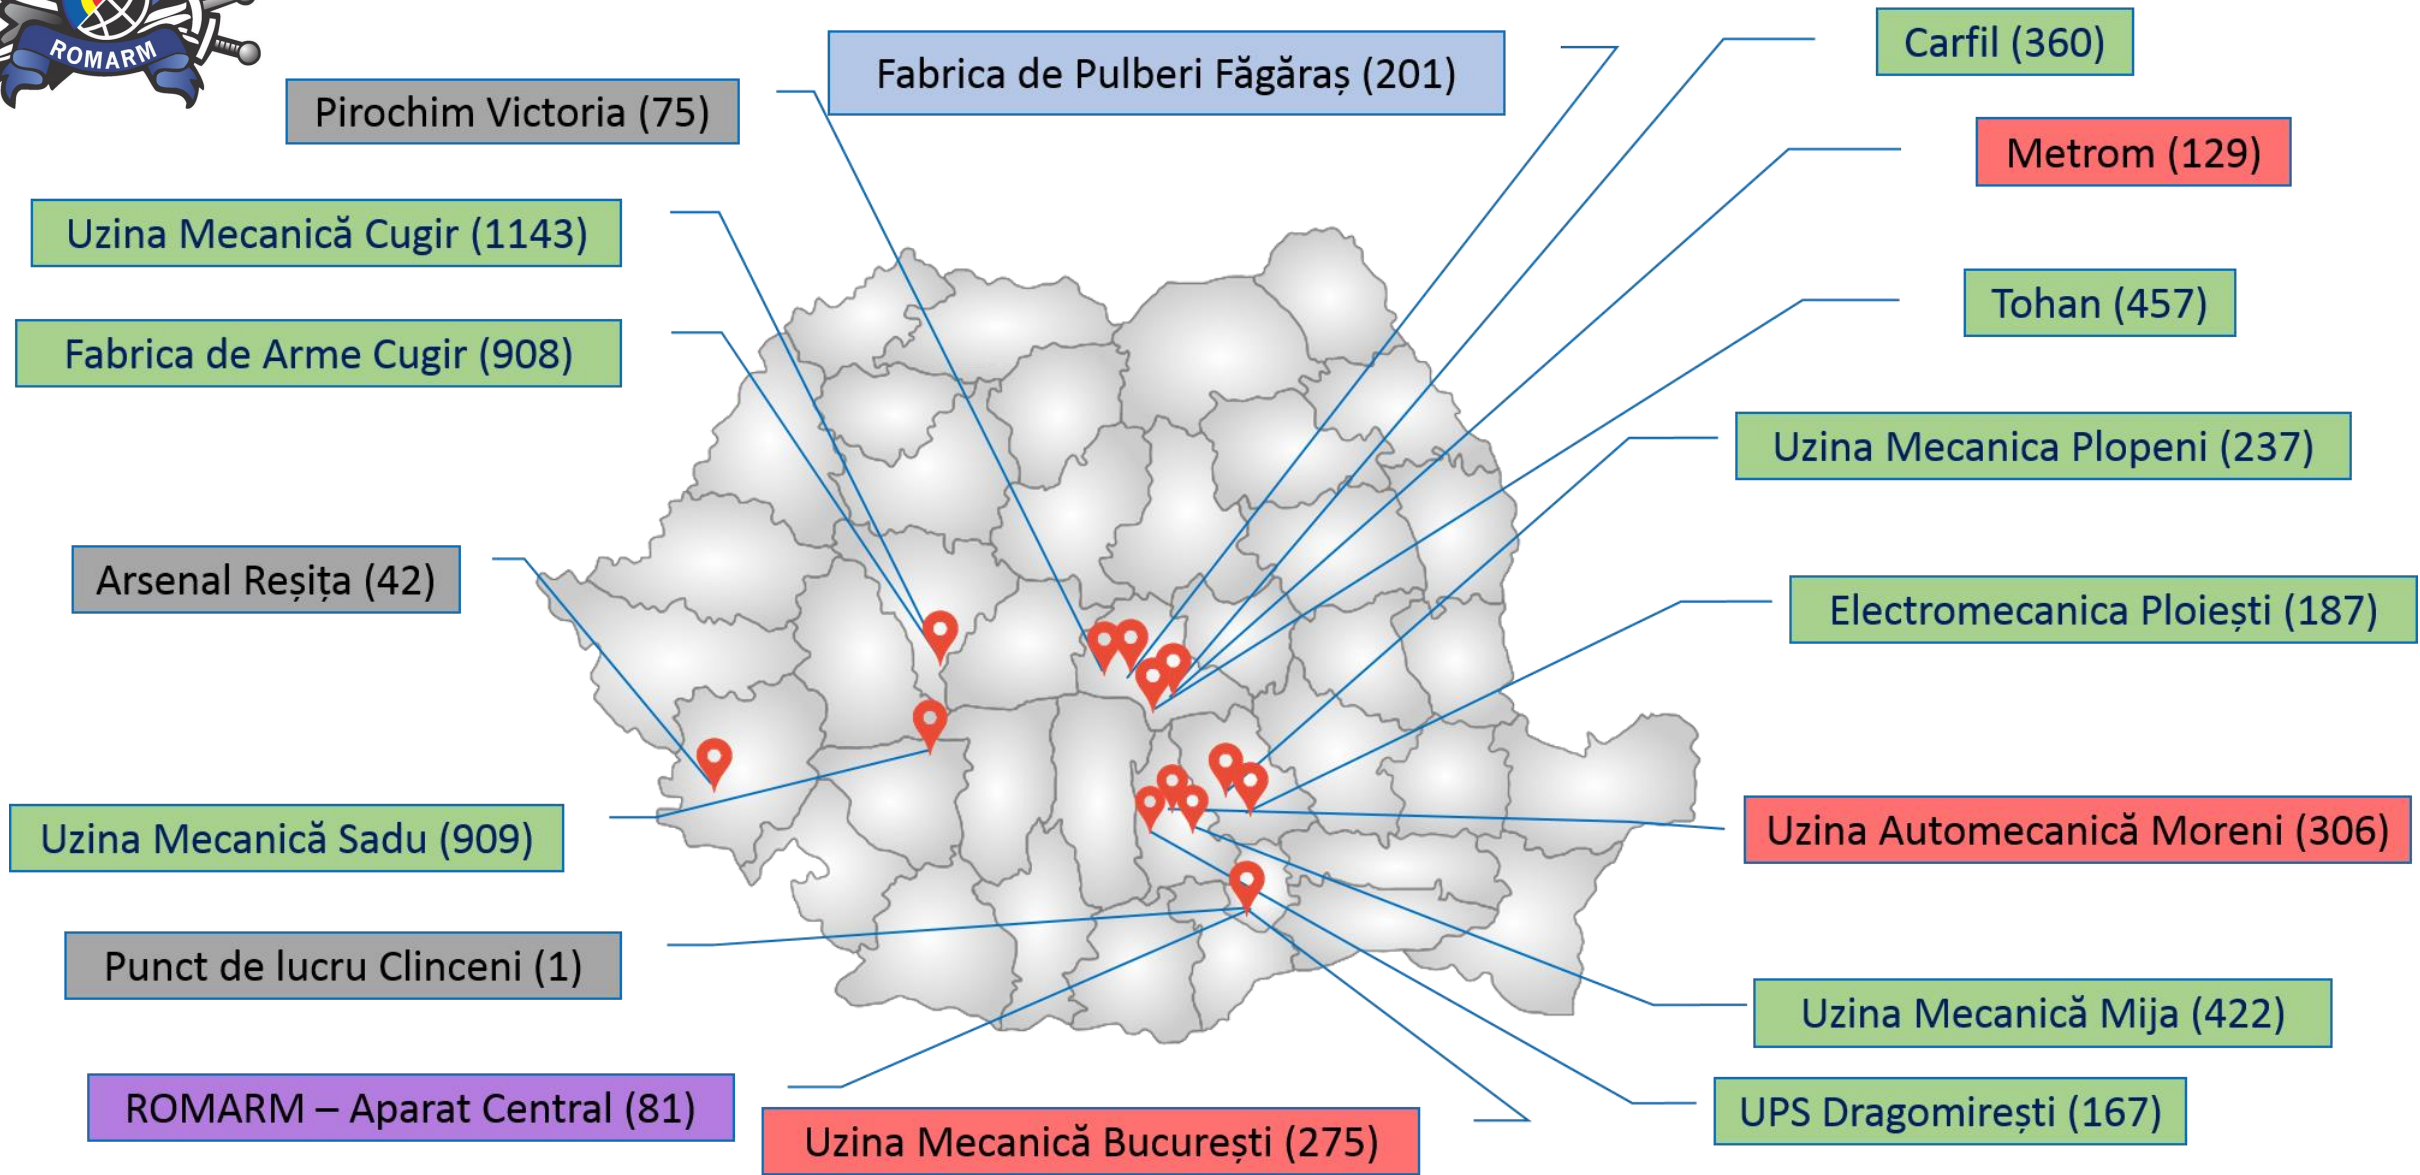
ROMARM

Pirochim Victoria (75)

Fabrica de Pulberi Făgăraș (201)

Carfil (360)

Metrom (129)

Uzina Mecanică Cugir (1143)

Fabrica de Arme Cugir (908)

Tohan (457)

Uzina Mecanica Plopeni (237)

Arsenal Reșița (42)

Electromecanica Ploiești (187)

Uzina Mecanică Sadu (909)

Uzina Automecanică Moreni (306)

Punct de lucru Clinceni (1)

Uzina Mecanică Mija (422)

UPS Dragomirești (167)

ROMARM – Aparat Central (81)

Uzina Mecanică București (275)